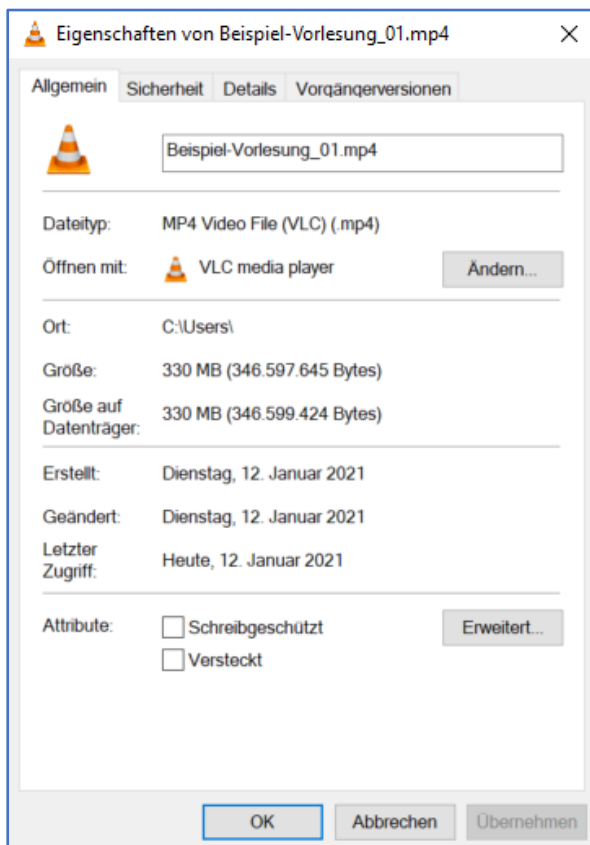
Eigenschaften von Beispiel-Vorlesung_01.mp4

×

Allgemein | Sicherheit | Details | Vorgängerversionen

Beispiel-Vorlesung_01.mp4

Dateityp: MP4 Video File (VLC) (.mp4)

Öffnen mit: VLC media player

Ändern...

Ort: C:\Users\

Größe: 330 MB (346.597.645 Bytes)

Größe auf Datenträger: 330 MB (346.599.424 Bytes)

Erstellt: Dienstag, 12. Januar 2021

Geändert: Dienstag, 12. Januar 2021

Letzter Zugriff: Heute, 12. Januar 2021

Attribute: Schreibgeschützt

Versteckt

Erweitert...

OK | Abbrechen | Übernehmen